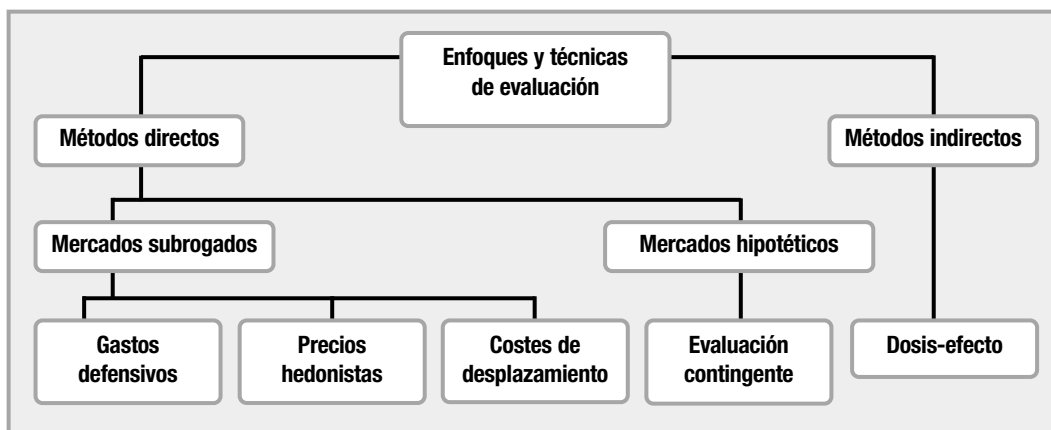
Enfoques y técnicas de evaluación

Métodos directos

Métodos indirectos

Mercados subrogados

Mercados hipotéticos

Gastos defensivos

Precios hedonistas

Costes de desplazamiento

Evaluación contingente

Dosis-efecto